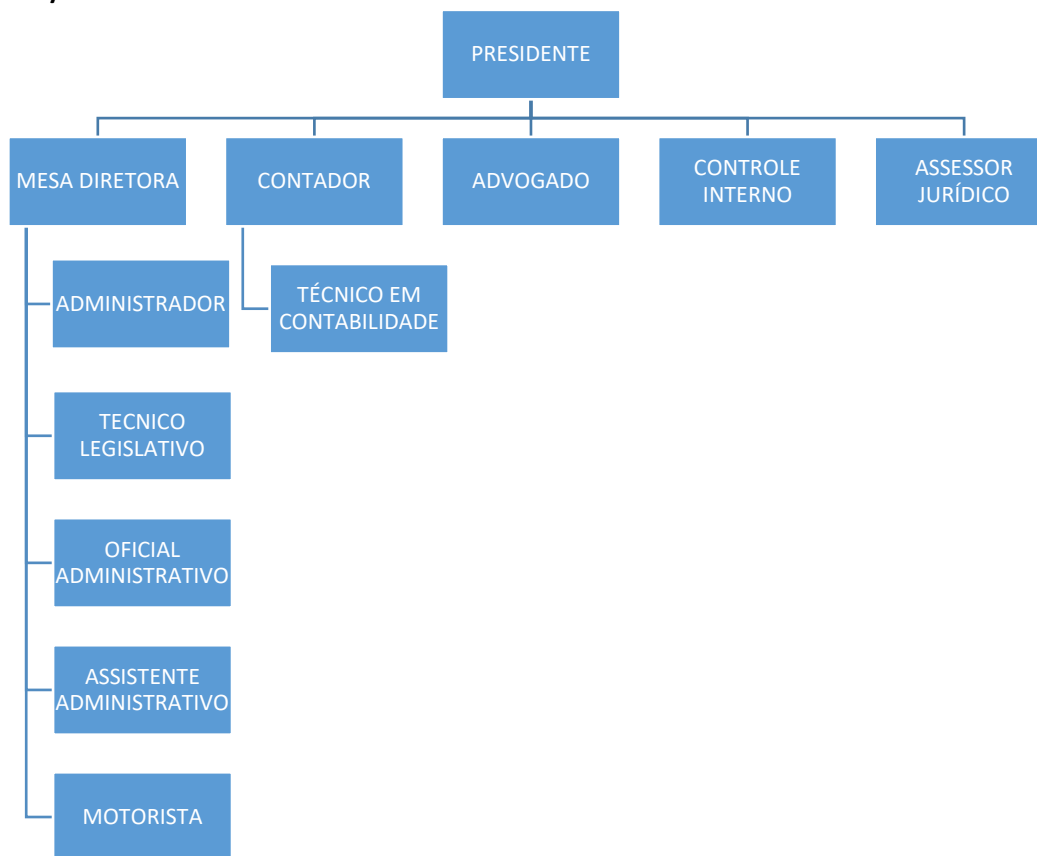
PRESIDENTE

MESA DIRETORA

CONTADOR

ADVOGADO

CONTROLE INTERNO

ASSESSOR JURÍDICO

ADMINISTRADOR

TECNICO LEGISLATIVO

OFICIAL ADMINISTRATIVO

ASSISTENTE ADMINISTRATIVO

MOTORISTA

TÉCNICO EM CONTABILIDADE